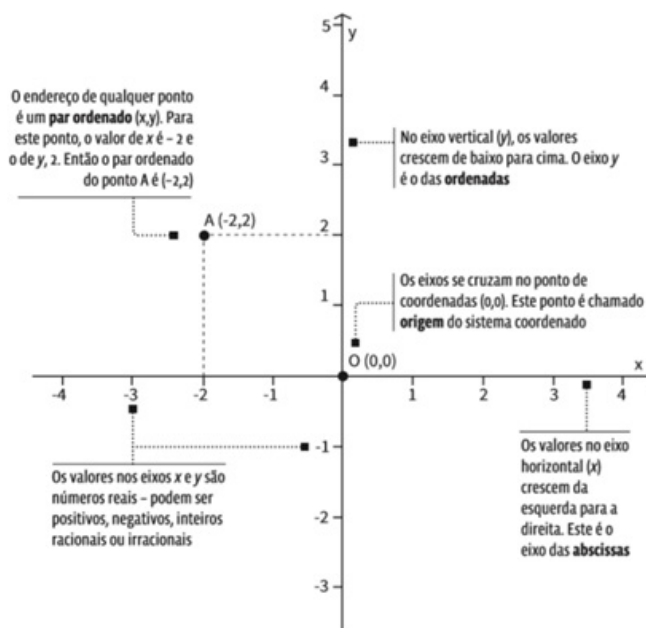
5
y
4
O endereço de qualquer ponto é um **par ordenado** (x,y). Para este ponto, o valor de *x* é – 2 e o de *y*, 2. Então o par ordenado do ponto A é (–2,2)

No eixo vertical (*y*), os valores crescem de baixo para cima. O eixo *y* é o das **ordenadas**

3
A (-2,2)
2
Os eixos se cruzam no ponto de coordenadas (0,0). Este ponto é chamado **origem** do sistema coordenado
1
O (0,0)
x
-4
-3
-2
-1
1
2
3
4
-1
Os valores nos eixos *x* e *y* são números reais – podem ser positivos, negativos, inteiros racionais ou irracionais

Os valores no eixo horizontal (*x*) crescem da esquerda para a direita. Este é o eixo das **abscissas**
-2
-3